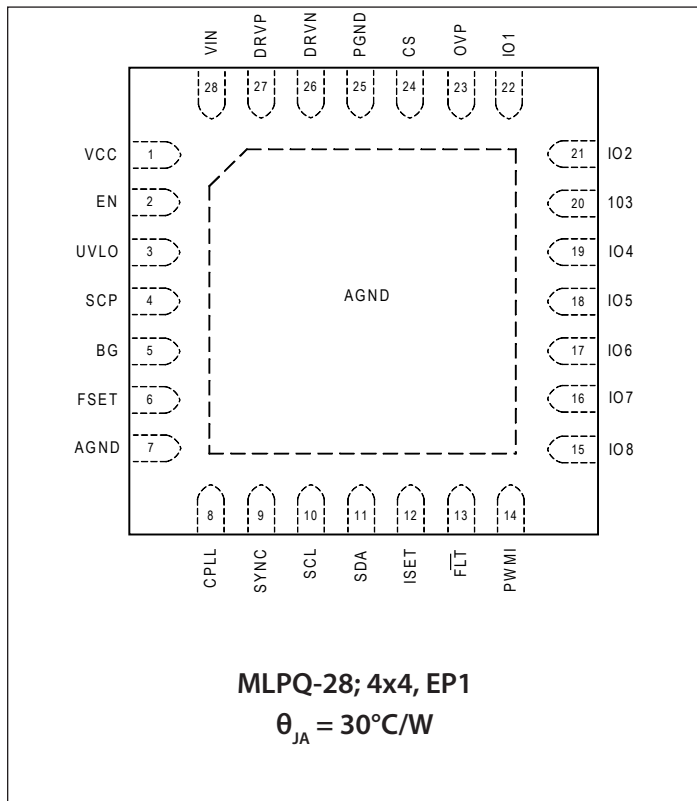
VIN
DRVP
DRVN
PGND
CS
OVP
IO1

28
27
26
25
24
23
22

VCC 1
EN 2
UVLO 3
SCP 4
BG 5
FSET 6
AGND 7

21 IO2
20 103
19 IO4
18 IO5
17 IO6
16 IO7
15 IO8

AGND

8
9
10
11
12
13
14

CPLL
SYNC
SCL
SDA
ISET
$\overline{FLT}$
PWMI

MLPQ-28; 4x4, EP1
$\theta_{JA} = 30°C/W$